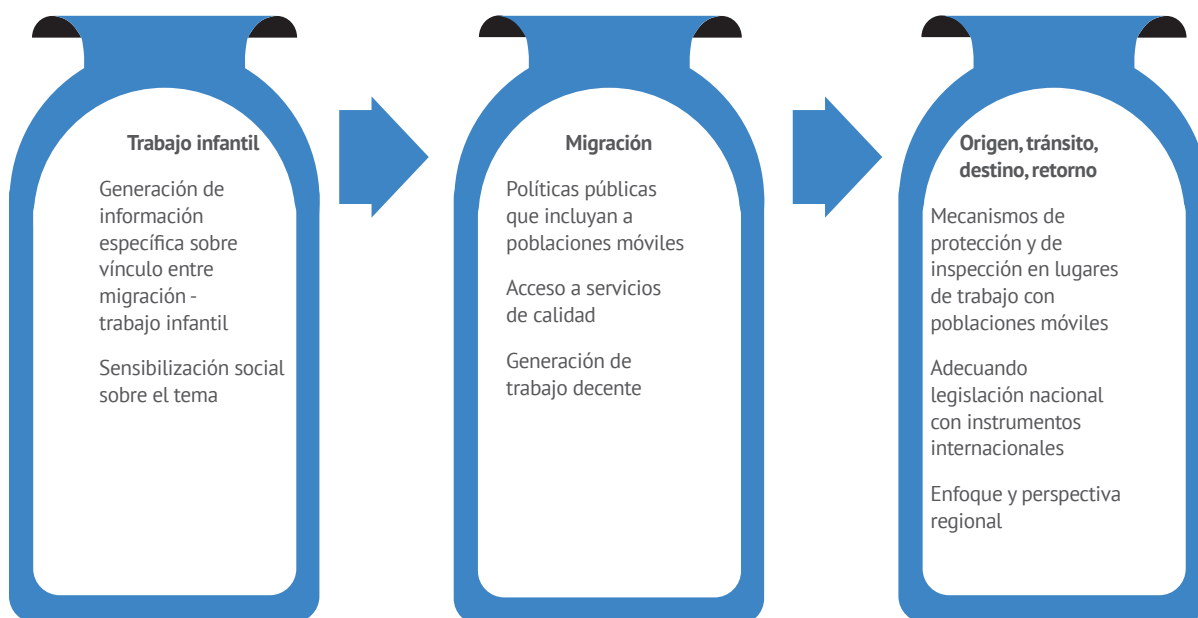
Trabajo infantil

Generación de información específica sobre vínculo entre migración - trabajo infantil

Sensibilización social sobre el tema

Migración

Políticas públicas que incluyan a poblaciones móviles

Acceso a servicios de calidad

Generación de trabajo decente

Origen, tránsito, destino, retorno

Mecanismos de protección y de inspección en lugares de trabajo con poblaciones móviles

Adecuando legislación nacional con instrumentos internacionales

Enfoque y perspectiva regional